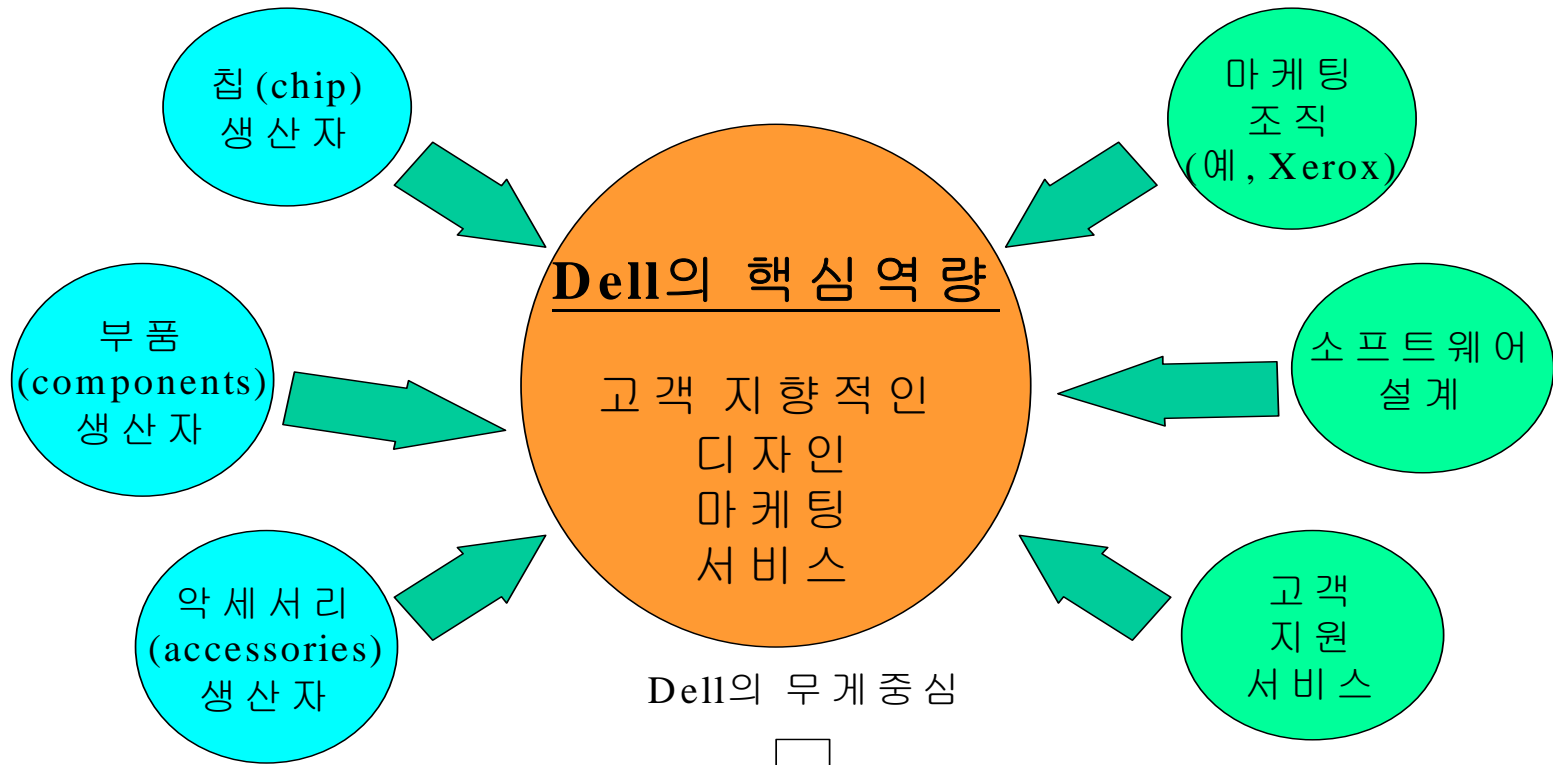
칩(chip)
생산자

마케팅
조직
(예, Xerox)

Dell의 핵심역량

고객 지향적인
디자인
마케팅
서비스

부품
(components)
생산자

소프트웨어
설계

악세서리
(accessories)
생산자

고객
지원
서비스

Dell의 무게중심